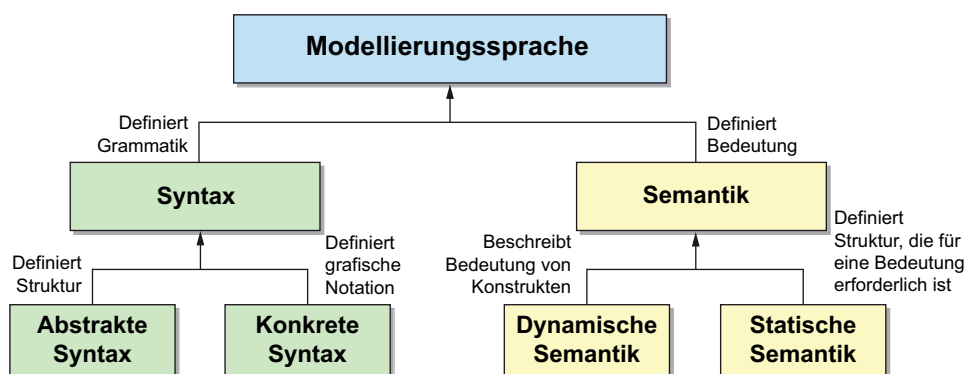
Modellierungssprache

Definiert Grammatik

Definiert Bedeutung

Syntax

Semantik

Definiert Struktur

Definiert grafische Notation

Beschreibt Bedeutung von Konstrukten

Definiert Struktur, die für eine Bedeutung erforderlich ist

Abstrakte Syntax

Konkrete Syntax

Dynamische Semantik

Statische Semantik